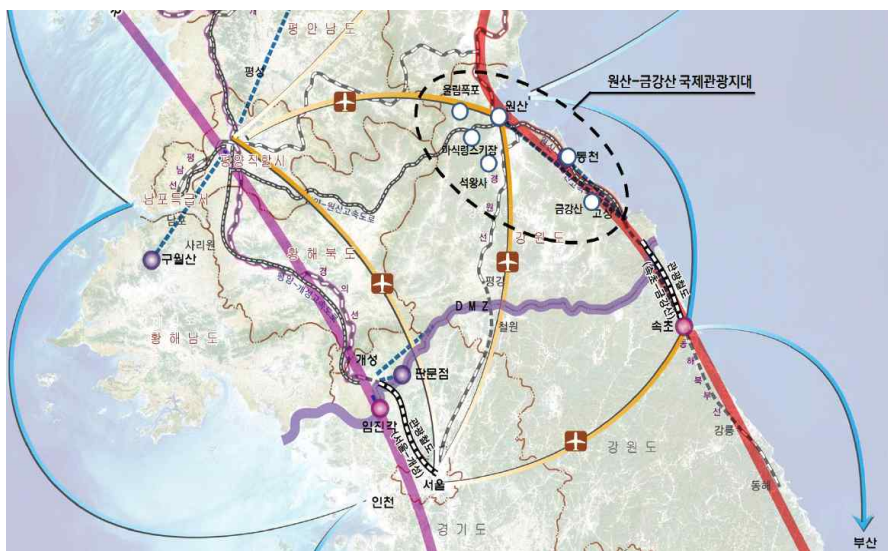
평안남도
평성
원산-금강산 국제관광지대
울림폭포
원산
마식령스키장
통천
석왕사
평양직할시
남포특급시
남포
사리원
구월산
평양-원산고속도로
금강산
고성
강원도
황해북도
평강
평양-개성고속도로
DMZ
철원
황해남도
속초
개성
판문점
임진각
서울
인천
경기도
강원도
강릉
동해
부산